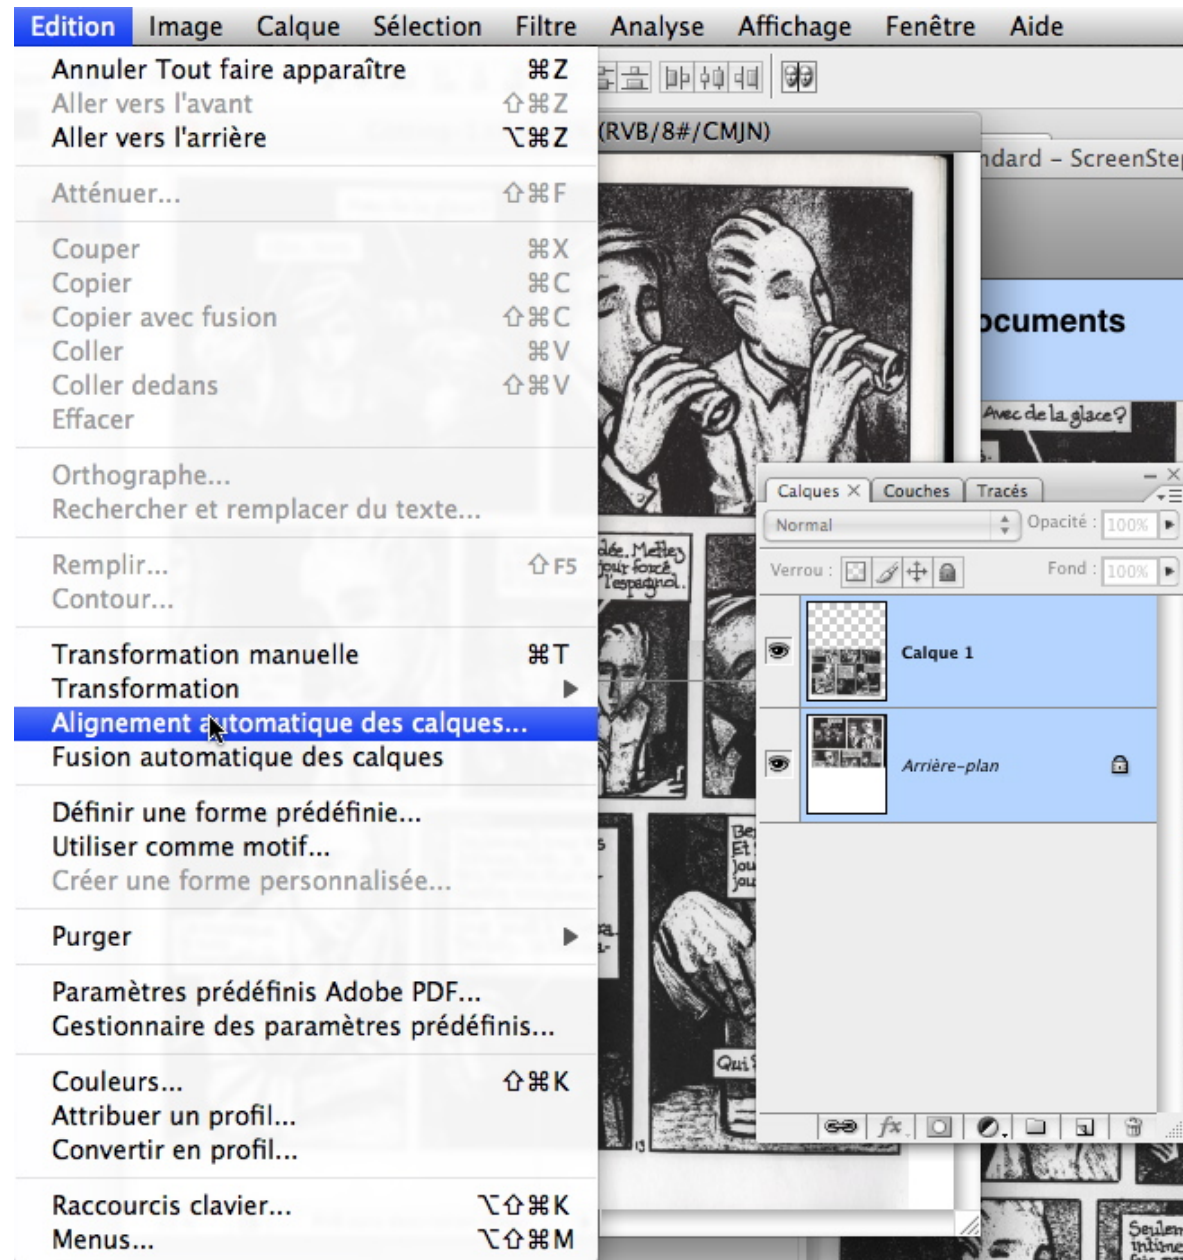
Edition Image Calque Sélection Filtre Analyse Affichage Fenêtre Aide

Annuler Tout faire apparaître ⌘Z
Aller vers l'avant ⇧⌘Z
Aller vers l'arrière ⌥⌘Z

Atténuer... ⇧⌘F

Couper ⌘X
Copier ⌘C
Copier avec fusion ⇧⌘C
Coller ⌘V
Coller dedans ⇧⌘V
Effacer

Orthographe...
Rechercher et remplacer du texte...

Remplir... ⇧F5
Contour...

Transformation manuelle ⌘T
Transformation
Alignement automatique des calques...
Fusion automatique des calques

Définir une forme prédéfinie...
Utiliser comme motif...
Créer une forme personnalisée...

Purger

Paramètres prédéfinis Adobe PDF...
Gestionnaire des paramètres prédéfinis...

Couleurs... ⇧⌘K
Attribuer un profil...
Convertir en profil...

Raccourcis clavier... ⌥⇧⌘K
Menus... ⌥⇧⌘M

(RVB/8#/CMJN)
ndard - ScreenStep
ocuments
Avec de la glace?
dée, Mettez jour forcé l'espagnol.
Be Et jou jou
Qui
Seulem intime

Calques Couches Tracés
Normal Opacité : 100%
Verrou : Fond : 100%
Calque 1
Arrière-plan